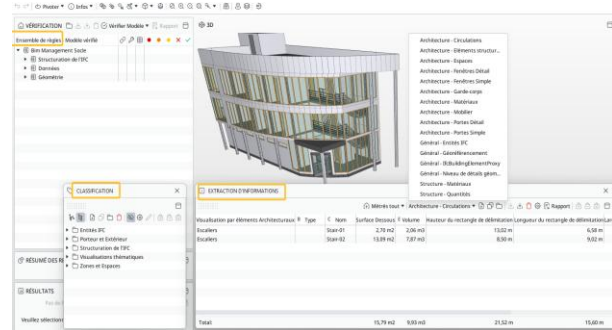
Poster • Infos •

VÉRIFICATION Vérifier Modèle Rapport

Ensemble de règles Modèle vérifié

Bim Management Suite
Structuration de l'IFC
Données
Géométrie

3D

Architecture - Circulations
Architecture - Eléments structur...
Architecture - Espaces
Architecture - Fenêtres Détail
Architecture - Fenêtres Simple
Architecture - Garde-corps
Architecture - Matériaux
Architecture - Mobilier
Architecture - Portes Détail
Architecture - Portes Simple
Général - Entités IFC
Général - Géoréférencement
Général - IfcBuildingElementProxy
Général - Niveau de détails géom...
Structure - Matériaux
Structure - Quantités

CLASSIFICATION

Entités IFC
Porteur et Extérieur
Structuration de l'IFC
Visualisations thématiques
Zones et Espaces

RÉSUMÉ DES RÈ

RÉSULTATS

Veuillez sélection

EXTRACTION D'INFORMATIONS

Mètres tout Architecture - Circulations Rapport

| Visualisation par éléments Architecturaux | Type | Nom | Surface Dessous | Volume | Hauteur du rectangle de délimitation | Longueur du rectangle de délimitation | Lar |
|---|---|---|---|---|---|---|---|
| Escaliers | | Stair-01 | 2,70 m2 | 2,06 m3 | | 13,02 m | 6,58 m |
| Escaliers | | Stair-02 | 13,09 m2 | 7,87 m3 | | 8,50 m | 9,02 m |
| Total | | | 15,79 m2 | 9,93 m3 | | 21,52 m | 15,60 m |